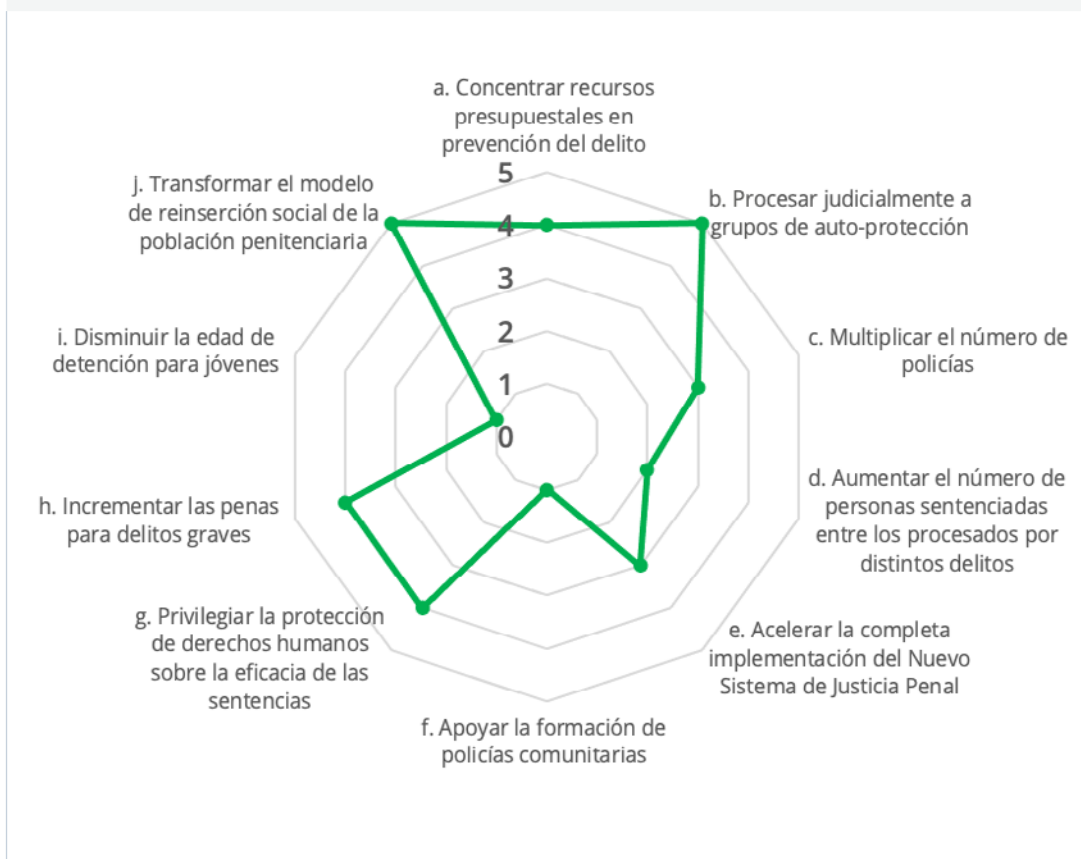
a. Concentrar recursos presupuestales en prevención del delito

5
4
3
2
1
0

b. Procesar judicialmente a grupos de auto-protección

c. Multiplicar el número de policías

d. Aumentar el número de personas sentenciadas entre los procesados por distintos delitos

e. Acelerar la completa implementación del Nuevo Sistema de Justicia Penal

f. Apoyar la formación de policías comunitarias

g. Privilegiar la protección de derechos humanos sobre la eficacia de las sentencias

h. Incrementar las penas para delitos graves

i. Disminuir la edad de detención para jóvenes

j. Transformar el modelo de reinserción social de la población penitenciaria